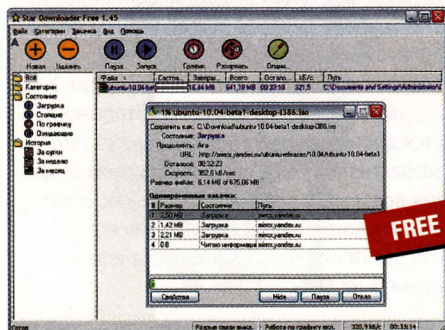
Star Downloader Free 1.45

Файл Категории Закачка Вид Опции

Новая Удалить Пауза Запуск График Разорвать Опции

Все
Категории
Состояние
Загрузка
Ставшие
По графику
Ожидающие
История
За сутки
За неделю
За месяц

| Файл | Состоя... | Загруж... | Всего | Остало... | кБ/с | Путь |
|---|---|---|---|---|---|---|
| ubuntu-10.04-bet... | | 16,44 МБ | 641,38 МБ | 00:33:14 | 321,5 | C:\Documents and Settings\Administrator\... |

1% Ubuntu-10.04-beta1-desktop-i386.iso

Сохранить как: C:\Download\ubuntu-10.04-beta1-desktop-i386.iso
Состояние: Загрузка
Продолжить: Ага
URL: http://mirror.yandex.ru/ubuntu-releases/10.04/ubuntu-10.04-beta1
Осталось: 00:32:23
Скорость: 352,6 кБ/сек
Размер файла: 6,14 МБ of 675,06 МБ

Одновременных закачек:

| # | Размер | Состояние | Путь |
|---|---|---|---|
| 1 | 2,50 МБ | Загрузка | mirror.yandex.ru |
| 2 | 1,42 МБ | Загрузка | mirror.yandex.ru |
| 3 | 2,21 МБ | Загрузка | mirror.yandex.ru |
| 4 | 0 Б | Читаю информаци... | mirror.yandex.ru |

Свойства Hide Пауза Отмена

FREE

Готов Разрыв связи выкл. Работа по графику выкл. 320,9 Kб/с 00:33:14